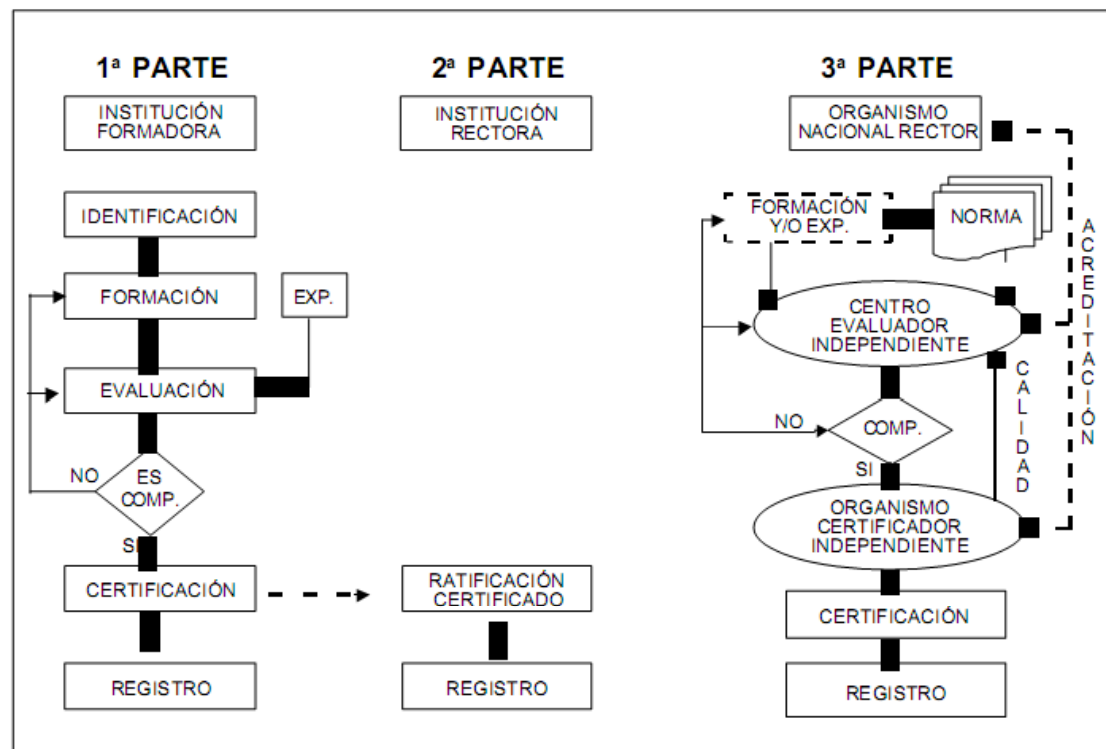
1ª PARTE

INSTITUCIÓN FORMADORA

IDENTIFICACIÓN

FORMACIÓN

EXP.

EVALUACIÓN

NO

ES COMP.

SI

CERTIFICACIÓN

REGISTRO

2ª PARTE

INSTITUCIÓN RECTORA

RATIFICACIÓN CERTIFICADO

REGISTRO

3ª PARTE

ORGANISMO NACIONAL RECTOR

FORMACIÓN Y/O EXP.

NORMA

A C R E D I T A C I Ó N

CENTRO EVALUADOR INDEPENDIENTE

C A L I D A D

NO

COMP.

SI

ORGANISMO CERTIFICADOR INDEPENDIENTE

CERTIFICACIÓN

REGISTRO